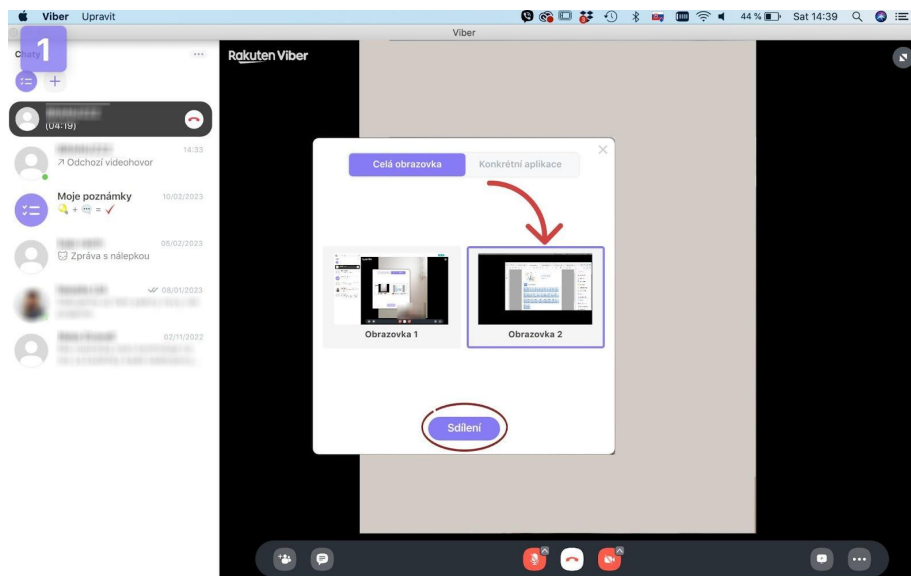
Viber Upravit

44 % Sat 14:39

Viber

1

Chaty

Rakuten Viber

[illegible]
(04:19)

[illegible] 14:33
↗ Odchozí videohovor

Moje poznámky 10/02/2023

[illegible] 05/02/2023
Zpráva s nálepkou

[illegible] 08/01/2023

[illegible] 02/11/2022

Celá obrazovka | Konkrétní aplikace

Obrazovka 1

Obrazovka 2

Sdílení